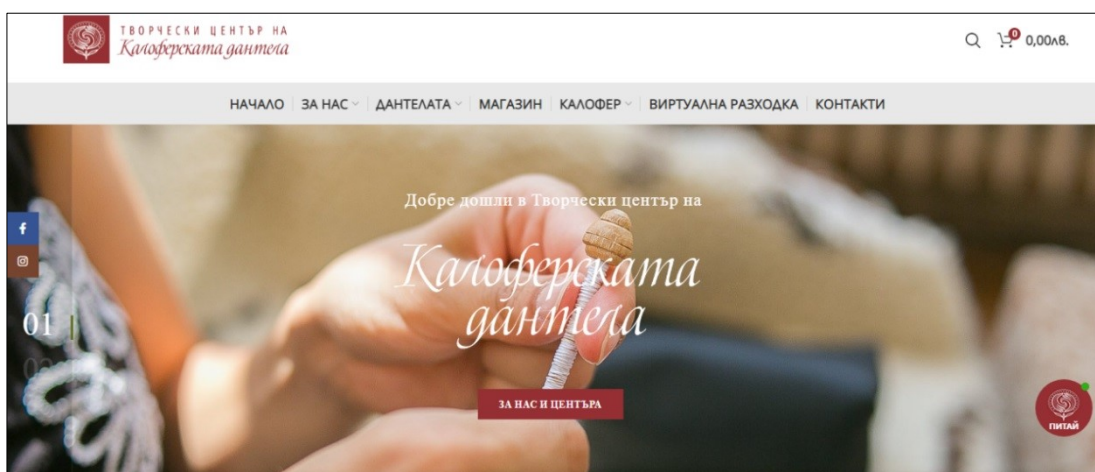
ТВОРЧЕСКИ ЦЕНТЪР НА
Калоферската дантела

0
0,00лв.

НАЧАЛО | ЗА НАС | ДАНТЕЛАТА | МАГАЗИН | КАЛОФЕР | ВИРТУАЛНА РАЗХОДКА | КОНТАКТИ

Добре дошли в Творчески център на

Калоферската дантела

01
02

ЗА НАС И ЦЕНТЪРА

ПИТАЙ